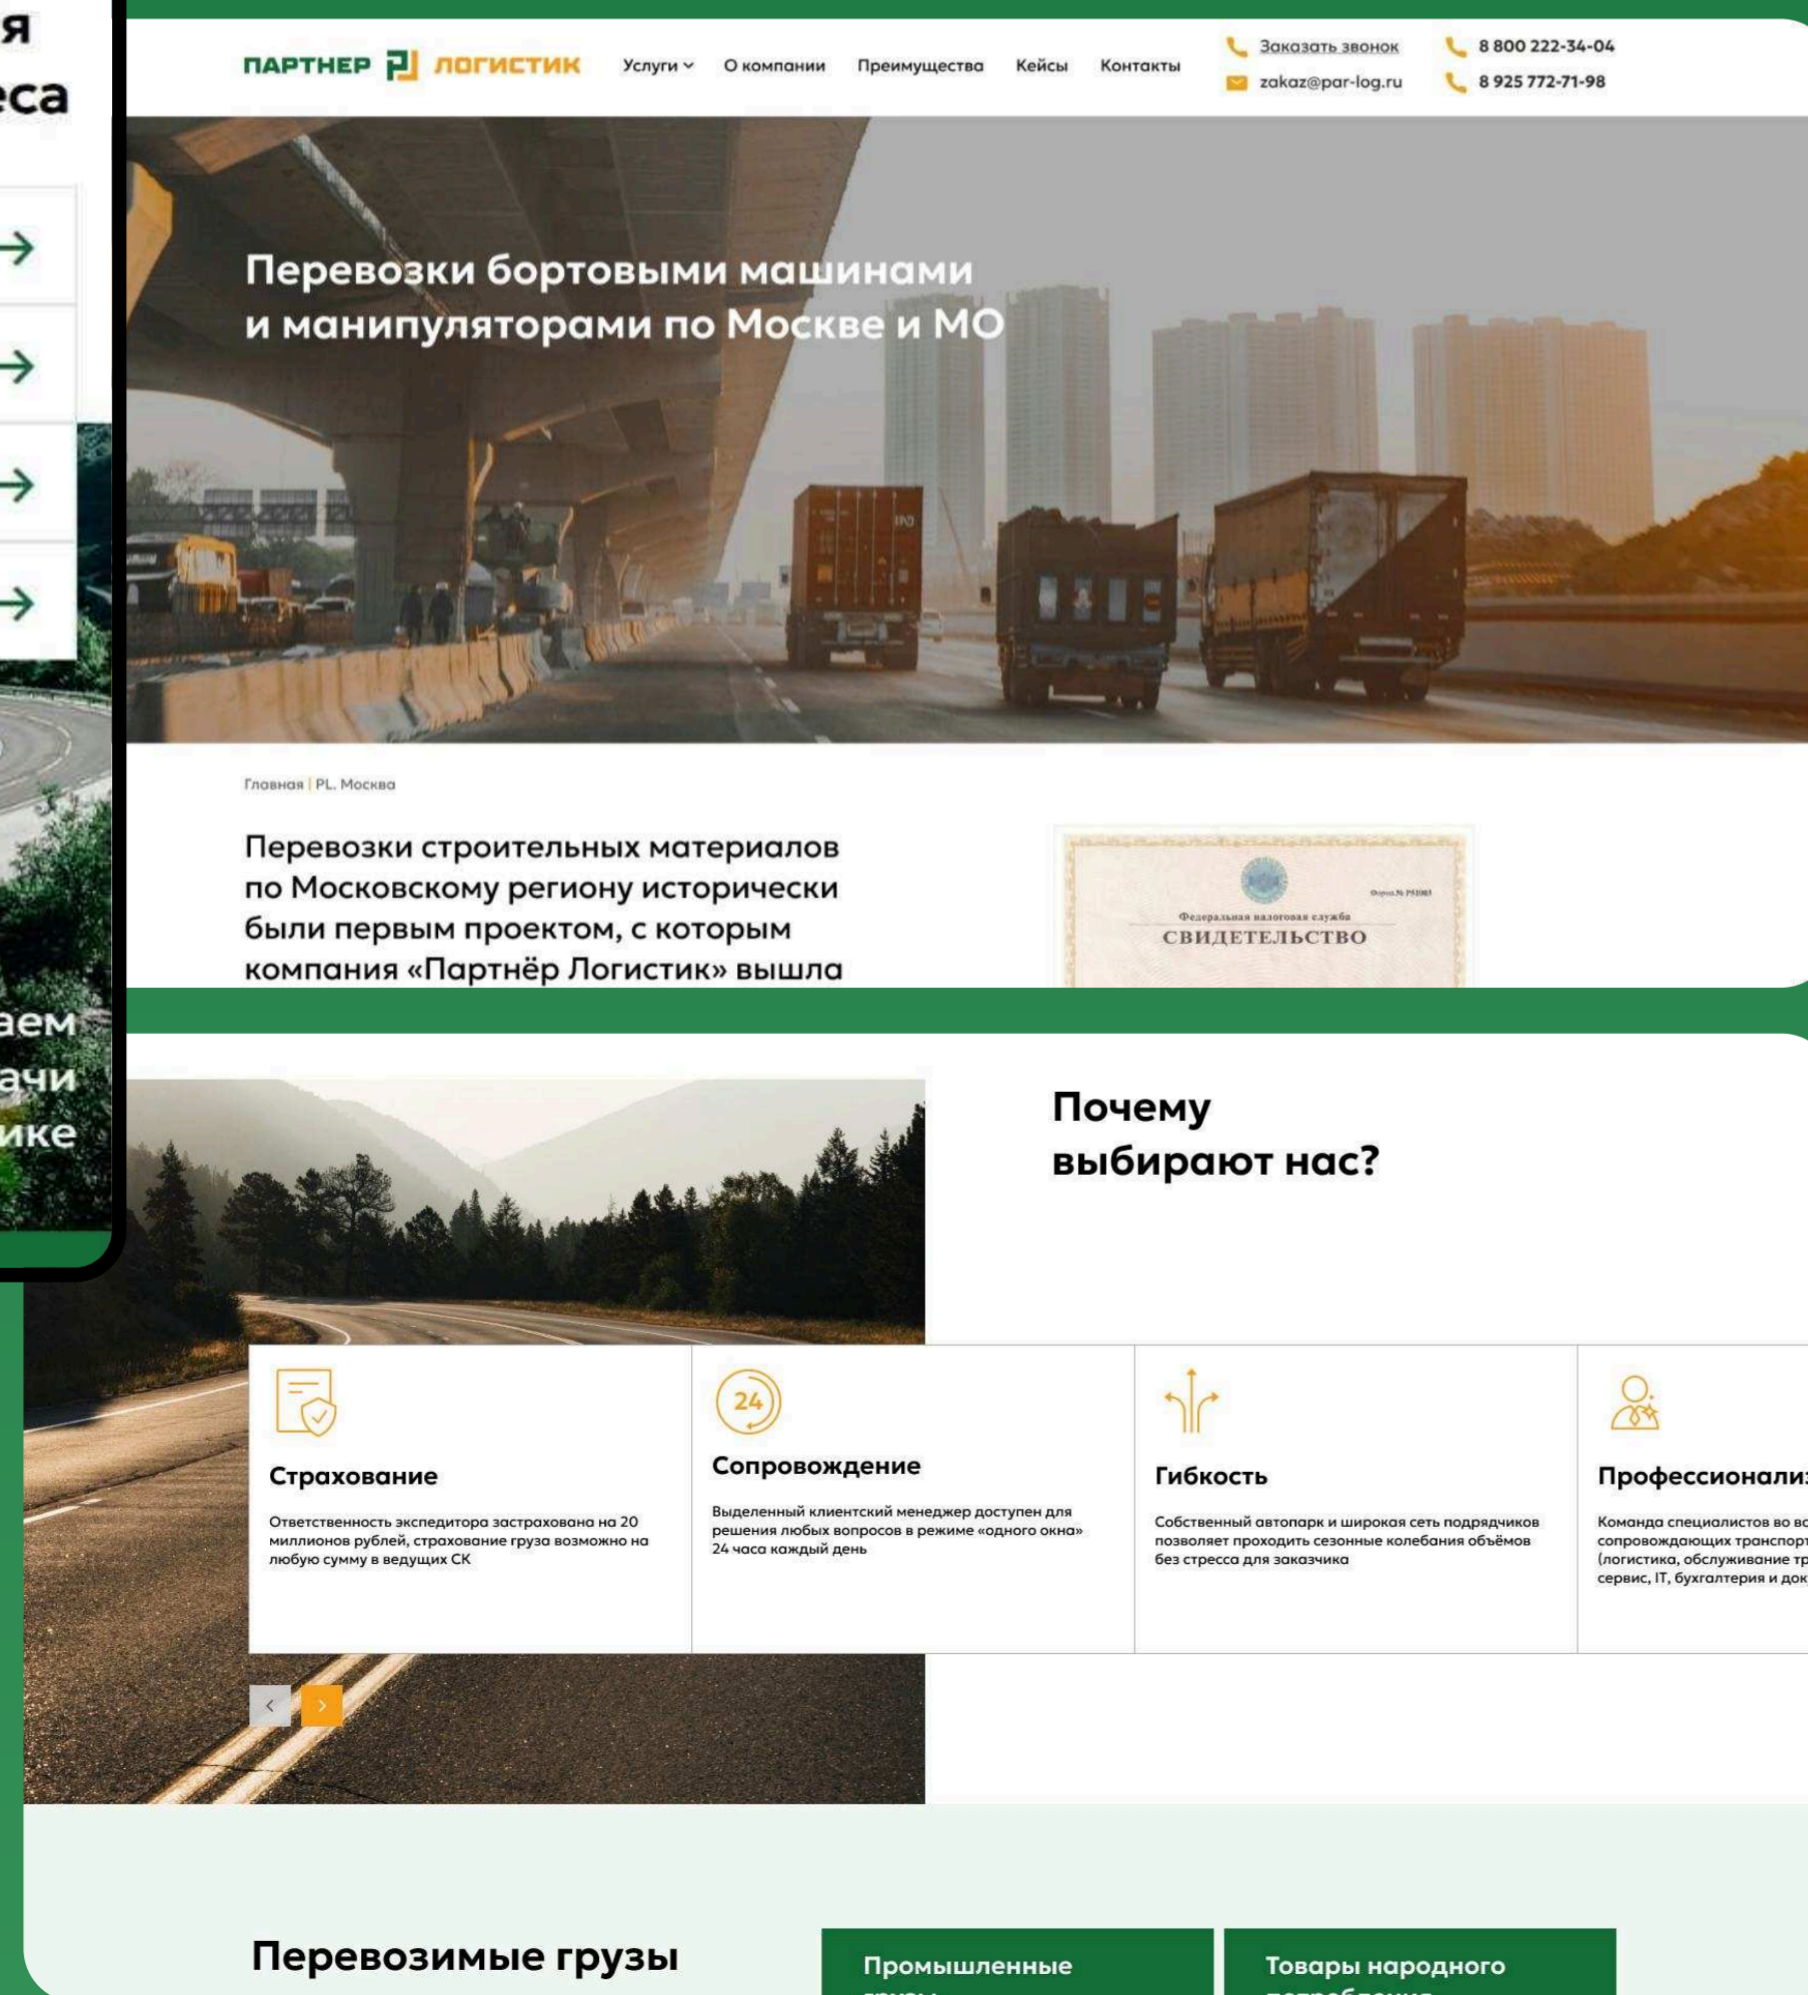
я
еса

аем
ачи
ике

ПАРТНЕР ЛОГИСТИК
Услуги
О компании
Преимущества
Кейсы
Контакты
Заказать звонок
zakaz@par-log.ru
8 800 222-34-04
8 925 772-71-98

Перевозки бортовыми машинами и манипуляторами по Москве и МО

Главная | PL. Москва

Перевозки строительных материалов по Московскому региону исторически были первым проектом, с которым компания «Партнёр Логистик» вышла

Федеральная налоговая служба
СВИДЕТЕЛЬСТВО

Почему выбирают нас?

Страхование
Ответственность экспедитора застрахована на 20 миллионов рублей, страхование груза возможно на любую сумму в ведущих СК

24
Сопровождение
Выделенный клиентский менеджер доступен для решения любых вопросов в режиме «одного окна» 24 часа каждый день

Гибкость
Собственный автопарк и широкая сеть подрядчиков позволяет проходить сезонные колебания объёмов без стресса для заказчика

Профессионали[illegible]
Команда специалистов во вс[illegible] сопровождающих транспорт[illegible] (логистика, обслуживание тр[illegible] сервис, IT, бухгалтерия и док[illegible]

Перевозимые грузы
Промышленные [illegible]
Товары народного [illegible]